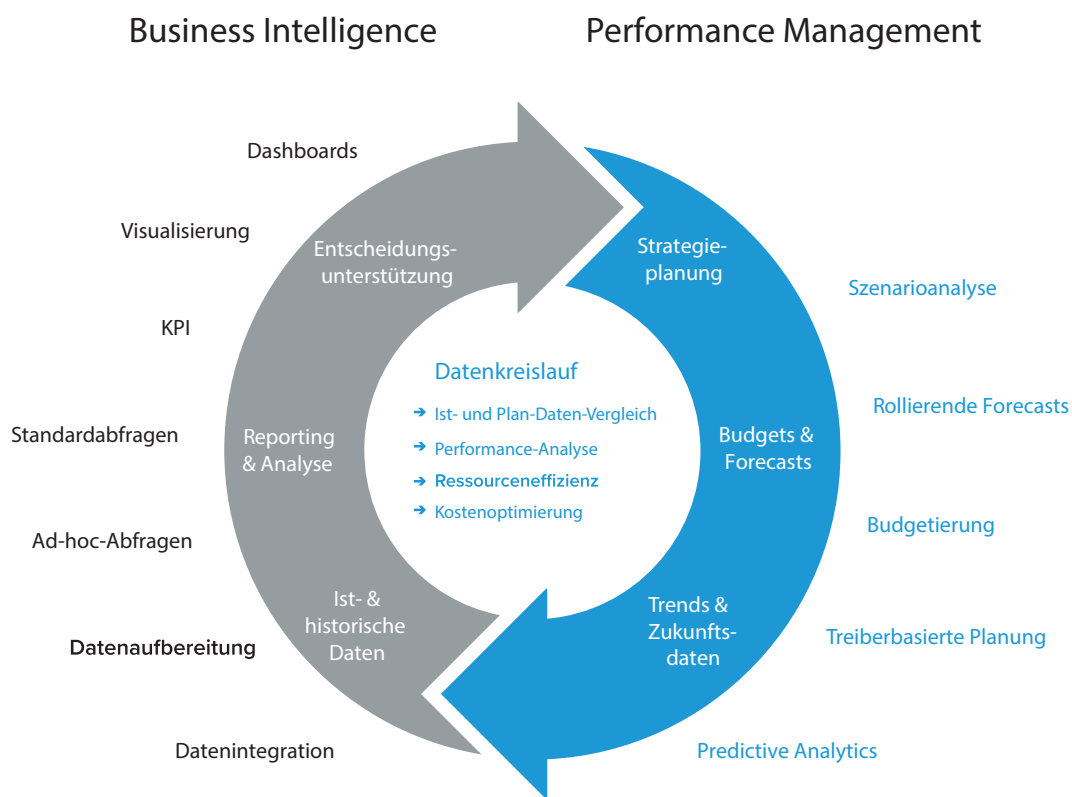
Business Intelligence

Performance Management

Dashboards

Visualisierung

KPI

Standardabfragen

Ad-hoc-Abfragen

Datenaufbereitung

Datenintegration

Entscheidungsunterstützung

Reporting & Analyse

Ist- & historische Daten

Strategieplanung

Budgets & Forecasts

Trends & Zukunftsdaten

Datenkreislauf

➔ Ist- und Plan-Daten-Vergleich

➔ Performance-Analyse

➔ Ressourceneffizienz

➔ Kostenoptimierung

Szenarioanalyse

Rollierende Forecasts

Budgetierung

Treiberbasierte Planung

Predictive Analytics